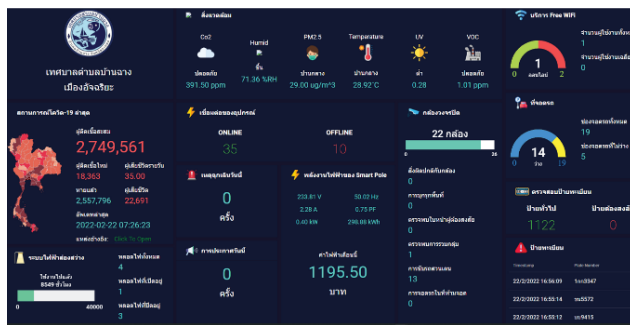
เทศบาลตำบลบ้านฉาง
เมืองอัจฉริยะ

สิ่งแวดล้อม
Co2
ปลอดภัย
391.50 ppm
Humid
ชื้น
71.36 %RH
PM2.5
ปานกลาง
29.00 ug/m3
Temperature
ปานกลาง
28.92'C
UV
ต่ำ
0.28
VOC
ปลอดภัย
1.01 ppm

บริการ Free WiFi
1
0 ออนไลน์ 2
จำนวนผู้ใช้งานทั้งหมด
จำนวนผู้ใช้งานออนไลน์
0

สถานการณ์โควิด-19 ล่าสุด
ผู้ติดเชื้อสะสม
2,749,561
ผู้ติดเชื้อใหม่
18,363
ผู้เสียชีวิตรายวัน
35.00
หายแล้ว
2,557,796
ผู้เสียชีวิต
22,691
อัพเดทล่าสุด
2022-02-22 07:26:23
แหล่งที่มาข้อมูล: Click To Open

เชื่อมต่อของอุปกรณ์
ONLINE
35
OFFLINE
10

กล้องวงจรปิด
22 กล้อง
0 34
สั่งติดตั้งกล้องแล้ว
0
การบุกรุกพื้นที่
0
ตรวจพบใบหน้าผู้ต้องสงสัย
0
ตรวจพบการรวมกลุ่ม
1
การจับทะเบียนรถ
13
การจอดรถในที่ห้ามจอด
0

ที่จอดรถ
14
0 ช่องว่าง 19
ช่องจอดรถทั้งหมด
19
ช่องจอดรถที่ว่าง
5

เหตุฉุกเฉินวันนี้
0
ครั้ง

พลังงานไฟฟ้าของ Smart Pole
233.61 V
50.02 Hz
2.28 A
0.75 PF
0.40 kW
298.68 kWh

ตรวจจับป้ายทะเบียน
ป้ายทั่วไป
1122
ป้ายต้องสงสัย
0

ระบบไฟฟ้าส่องสว่าง
ใช้งานไปแล้ว
8549 ชั่วโมง
0 40000
หลอดไฟทั้งหมด
4
หลอดไฟที่เปิดอยู่
1
หลอดไฟที่ปิดอยู่
3

การประกาศวันนี้
0
ครั้ง

ค่าไฟฟ้าสะสม
1195.50
บาท

ป้ายทะเบียน
Timestamp
Plate Number
22/2/2022 16:56:09
ริก3347
22/2/2022 16:55:14
รข5572
22/2/2022 16:55:12
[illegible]